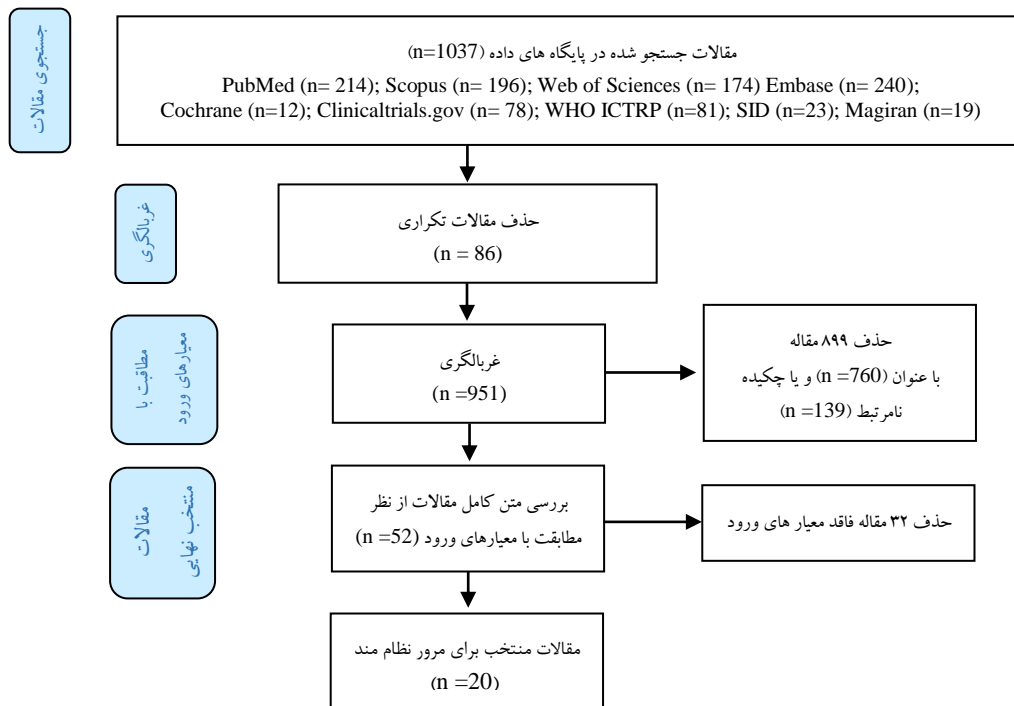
جستجوی مقالات

مقالات جستجو شده در پایگاه های داده (n=1037)

PubMed (n= 214); Scopus (n= 196); Web of Sciences (n= 174) Embase (n= 240); Cochrane (n=12); Clinicaltrials.gov (n= 78); WHO ICTRP (n=81); SID (n=23); Magiran (n=19)

غربالگری

حذف مقالات تکراری (n = 86)

مطابقت با معیارهای ورود

غربالگری (n =951)

حذف ۸۹۹ مقاله با عنوان (n =760) و یا چکیده نامرتبط (n =139)

مقالات منتخب نهایی

بررسی متن کامل مقالات از نظر مطابقت با معیارهای ورود (n =52)

حذف ۳۲ مقاله فاقد معیار های ورود

مقالات منتخب برای مرور نظام مند (n =20)